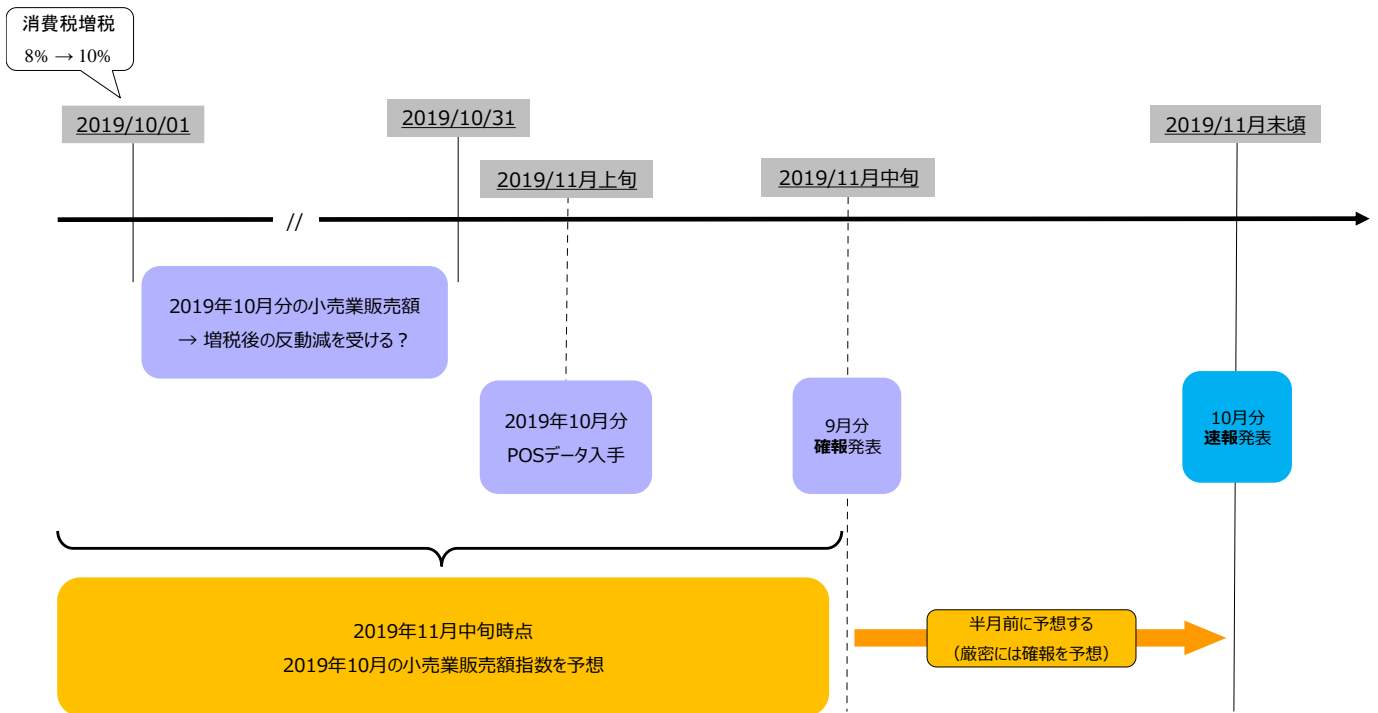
消費税増税
8% → 10%

2019/10/01

2019/10/31

2019/11月上旬

2019/11月中旬

2019/11月末頃

//

2019年10月分の小売業販売額
→ 増税後の反動減を受ける？

2019年10月分
POSデータ入手

9月分
確報発表

10月分
速報発表

2019年11月中旬時点
2019年10月の小売業販売額指数を予想

半月前に予想する
（厳密には確報を予想）